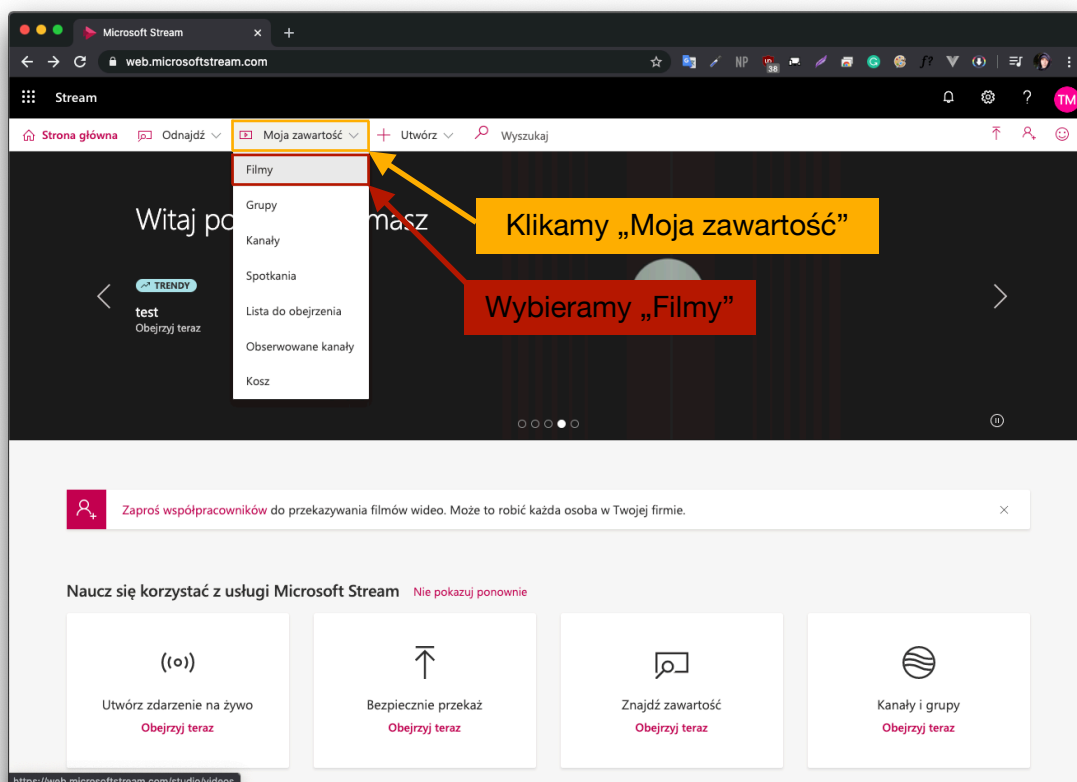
Microsoft Stream
web.microsoftstream.com
NP 38
Stream
TM
Strona główna Odnajdź Moja zawartość Utwórz Wyszukaj
Filmy
Grupy
Kanały
Spotkania
Lista do obejrzenia
Obserwowane kanały
Kosz
Witaj po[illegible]masz
TRENDY
test
Obejrzyj teraz
Klikamy „Moja zawartość”
Wybieramy „Filmy”

Zaproś współpracowników do przekazywania filmów wideo. Może to robić każda osoba w Twojej firmie.

Naucz się korzystać z usługi Microsoft Stream Nie pokazuj ponownie

Utwórz zdarzenie na żywo
Obejrzyj teraz

Bezpiecznie przekaż
Obejrzyj teraz

Znajdź zawartość
Obejrzyj teraz

Kanały i grupy
Obejrzyj teraz

https://web.microsoftstream.com/studio/videos